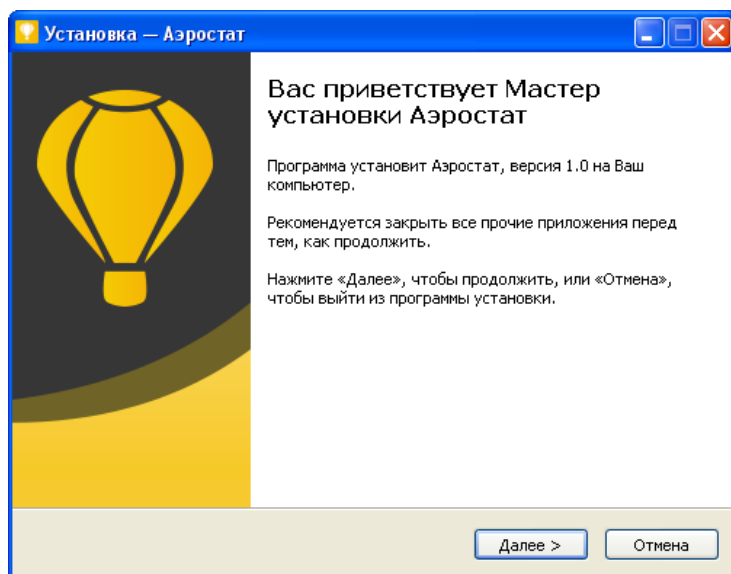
Установка — Аэростат

Вас приветствует Мастер установки Аэростат

Программа установит Аэростат, версия 1.0 на Ваш компьютер.

Рекомендуется закрыть все прочие приложения перед тем, как продолжить.

Нажмите «Далее», чтобы продолжить, или «Отмена», чтобы выйти из программы установки.

Далее >

Отмена